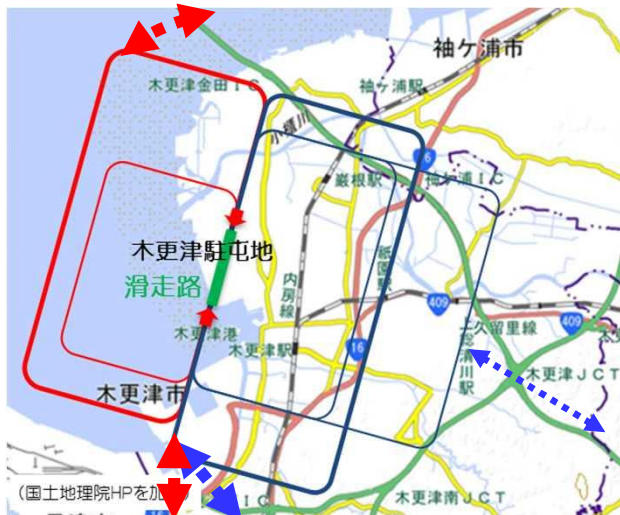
袖ケ浦市

木更津金田ＩＣ

袖ケ浦駅

小櫃川

16

巌根駅

袖ケ浦ＩＣ

木更津駐屯地

滑走路

内房線

祇園駅

409

409

久留里線

木更津港

木更津駅

16

東清川駅

木更津ＪＣＴ

木更津市

(国土地理院HPを加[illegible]

木更津南ＪＣＴ

ＩＣ